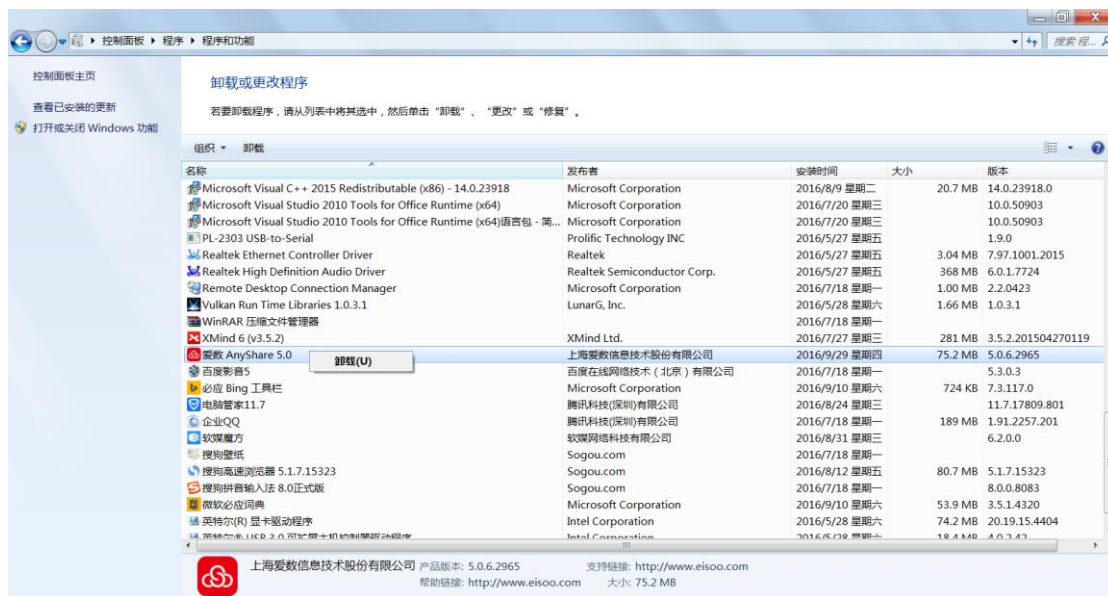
控制面板 ▸ 程序 ▸ 程序和功能

搜索程...

控制面板主页

查看已安装的更新

打开或关闭 Windows 功能

卸载或更改程序

若要卸载程序，请从列表中将其选中，然后单击"卸载"、"更改"或"修复"。

组织 ▾ 卸载

| 名称 | 发布者 | 安装时间 | 大小 | 版本 |
|---|---|---|---|---|
| Microsoft Visual C++ 2015 Redistributable (x86) - 14.0.23918 | Microsoft Corporation | 2016/8/9 星期二 | 20.7 MB | 14.0.23918.0 |
| Microsoft Visual Studio 2010 Tools for Office Runtime (x64) | Microsoft Corporation | 2016/7/20 星期三 | | 10.0.50903 |
| Microsoft Visual Studio 2010 Tools for Office Runtime (x64)语言包 - 简... | Microsoft Corporation | 2016/7/20 星期三 | | 10.0.50903 |
| PL-2303 USB-to-Serial | Prolific Technology INC | 2016/5/27 星期五 | | 1.9.0 |
| Realtek Ethernet Controller Driver | Realtek | 2016/5/27 星期五 | 3.04 MB | 7.97.1001.2015 |
| Realtek High Definition Audio Driver | Realtek Semiconductor Corp. | 2016/5/27 星期五 | 368 MB | 6.0.1.7724 |
| Remote Desktop Connection Manager | Microsoft Corporation | 2016/7/18 星期一 | 1.00 MB | 2.2.0423 |
| Vulkan Run Time Libraries 1.0.3.1 | LunarG, Inc. | 2016/5/28 星期六 | 1.66 MB | 1.0.3.1 |
| WinRAR 压缩文件管理器 | | 2016/7/18 星期一 | | |
| XMind 6 (v3.5.2) | XMind Ltd. | 2016/7/27 星期三 | 281 MB | 3.5.2.201504270119 |
| 爱数 AnyShare 5.0 | 上海爱数信息技术股份有限公司 | 2016/9/29 星期四 | 75.2 MB | 5.0.6.2965 |
| 百度影音5 | 百度在线网络技术（北京）有限公司 | 2016/7/18 星期一 | | 5.3.0.3 |
| 必应 Bing 工具栏 | Microsoft Corporation | 2016/9/10 星期六 | 724 KB | 7.3.117.0 |
| 电脑管家11.7 | 腾讯科技(深圳)有限公司 | 2016/8/24 星期三 | | 11.7.17809.801 |
| 企业QQ | 腾讯科技(深圳)有限公司 | 2016/7/18 星期一 | 189 MB | 1.91.2257.201 |
| 软媒魔方 | 软媒网络科技有限公司 | 2016/8/31 星期三 | | 6.2.0.0 |
| 搜狗壁纸 | Sogou.com | 2016/7/18 星期一 | | |
| 搜狗高速浏览器 5.1.7.15323 | Sogou.com | 2016/8/12 星期五 | 80.7 MB | 5.1.7.15323 |
| 搜狗拼音输入法 8.0正式版 | Sogou.com | 2016/7/18 星期一 | | 8.0.0.8083 |
| 微软必应词典 | Microsoft Corporation | 2016/9/10 星期六 | 53.9 MB | 3.5.1.4320 |
| 英特尔(R) 显卡驱动程序 | Intel Corporation | 2016/5/28 星期六 | 74.2 MB | 20.19.15.4404 |
| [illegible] | Intel Corporation | 2016/5/28 星期六 | 18.4 MB | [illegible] |

卸载(U)

上海爱数信息技术股份有限公司 产品版本: 5.0.6.2965 支持链接: http://www.eisoo.com
帮助链接: http://www.eisoo.com 大小: 75.2 MB